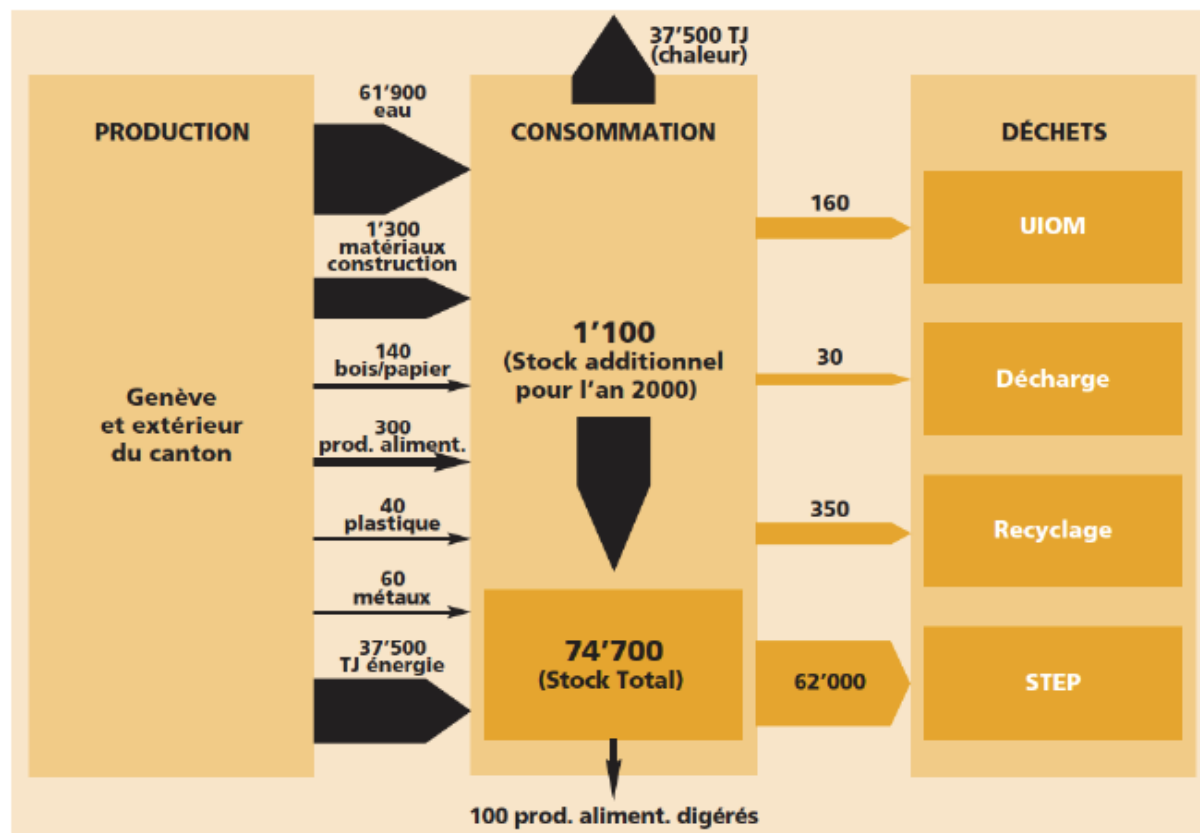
37'500 TJ
(chaleur)

PRODUCTION

Genève
et extérieur
du canton

61'900
eau

1'300
matériaux
construction

140
bois/papier

300
prod. aliment.

40
plastique

60
métaux

37'500
TJ énergie

CONSOMMATION

1'100
(Stock additionnel
pour l'an 2000)

74'700
(Stock Total)

100 prod. aliment. digérés

160

30

350

62'000

DÉCHETS

UIOM

Décharge

Recyclage

STEP